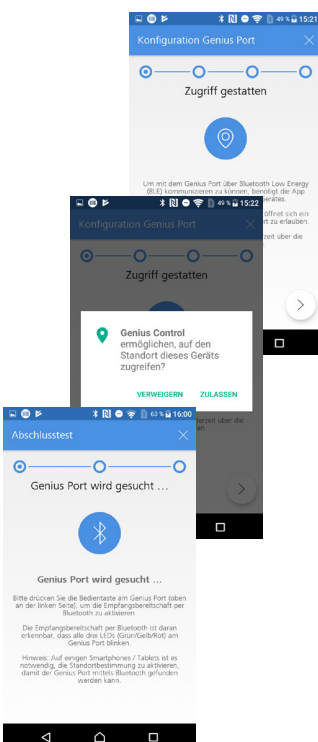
49 % 15:21

Konfiguration Genius Port

Zugriff gestatten

Um mit dem Genius Port über Bluetooth Low Energy (BLE) kommunizieren zu können, benötigt die App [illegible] Geräts.

öffnet sich ein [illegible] zu erlauben.

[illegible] zeit über die

49 % 15:22

Konfiguration Genius Port

Zugriff gestatten

Genius Control ermöglichen, auf den Standort dieses Geräts zuzugreifen?

VERWEIGERN ZULASSEN

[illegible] zeit über die

63 % 16:00

Abschlusstest

Genius Port wird gesucht ...

Genius Port wird gesucht ...

Bitte drücken Sie die Bedientaste am Genius Port (oben an der linken Seite), um die Empfangsbereitschaft per Bluetooth zu aktivieren

Die Empfangsbereitschaft per Bluetooth ist daran erkennbar, dass alle drei LEDs (Grün/Gelb/Rot) am Genius Port blinken

Hinweis: Auf einigen Smartphones / Tablets ist es notwendig, die Standortbestimmung zu aktivieren, damit der Genius Port mittels Bluetooth gefunden werden kann.